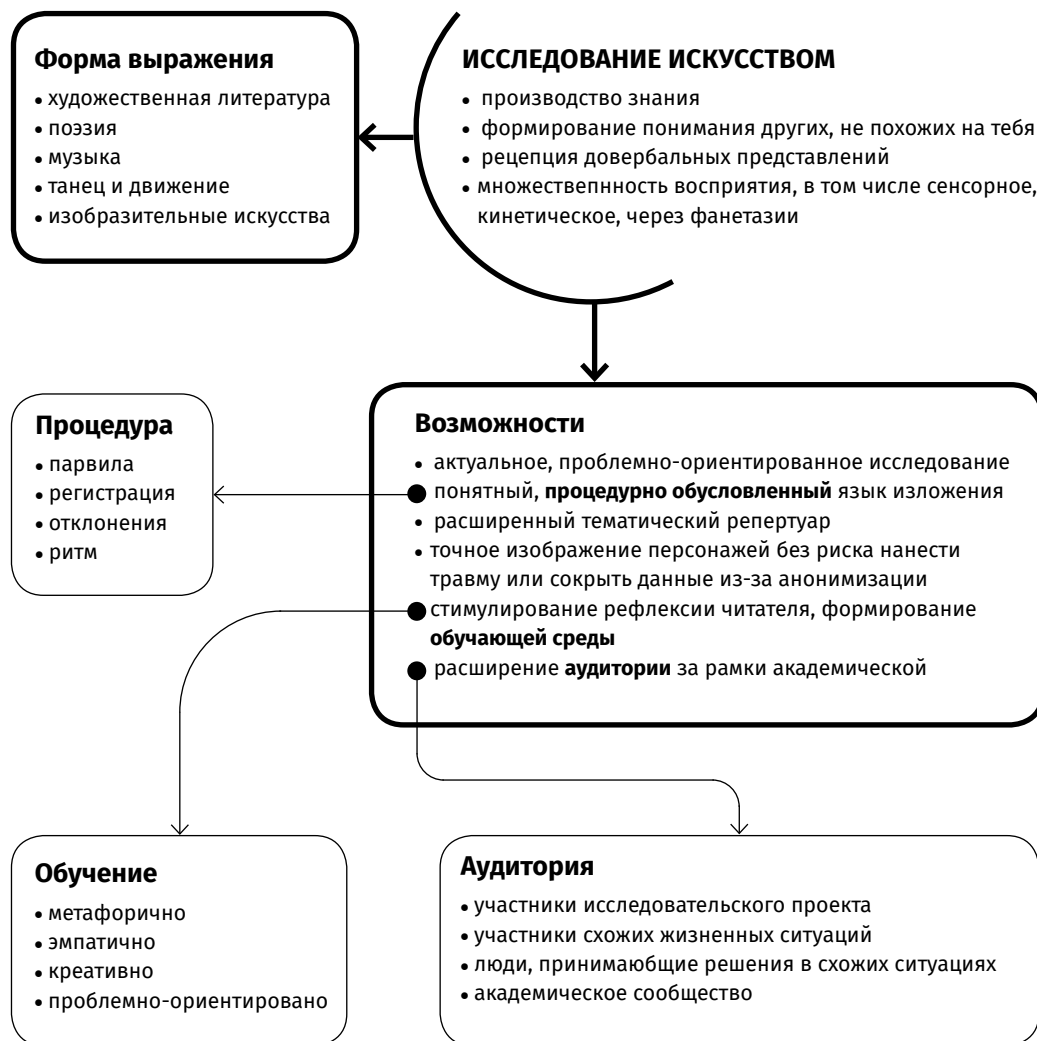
**Форма выражения**

- художественная литература
- поэзия
- музыка
- танец и движение
- изобразительные искусства

**ИССЛЕДОВАНИЕ ИСКУССТВОМ**

- производство знания
- формирование понимания других, не похожих на тебя
- рецепция довербальных представлений
- множествепнность восприятия, в том числе сенсорное, кинетическое, через фанетазии

**Процедура**

- парвила
- регистрация
- отклонения
- ритм

**Возможности**

- актуальное, проблемно-ориентированное исследование
- понятный, **процедурно обусловленный** язык изложения
- расширенный тематический репертуар
- точное изображение персонажей без риска нанести травму или сокрыть данные из-за анонимизации
- стимулирование рефлексии читателя, формирование **обучающей среды**
- расширение **аудитории** за рамки академической

**Обучение**

- метафорично
- эмпатично
- креативно
- проблемно-ориентировано

**Аудитория**

- участники исследовательского проекта
- участники схожих жизненных ситуаций
- люди, принимаюбщие решения в схожих ситуациях
- академическое сообщество